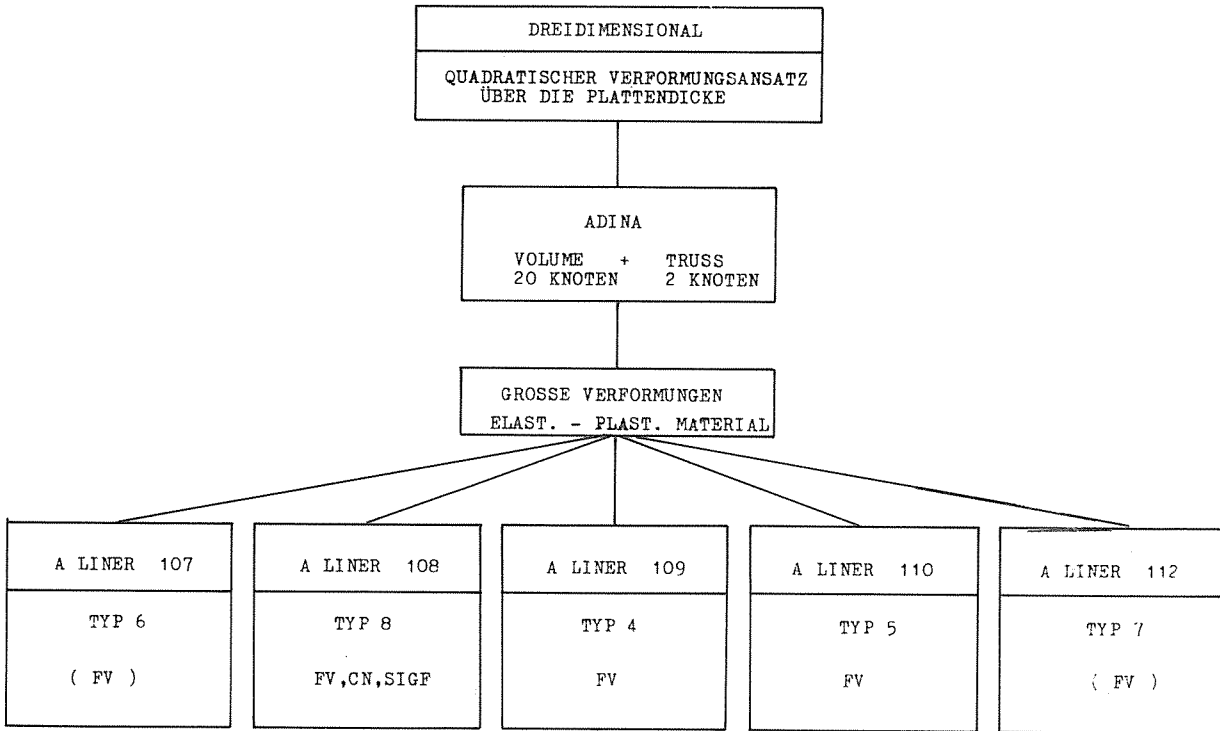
DREIDIMENSIONAL

QUADRATISCHER VERFORMUNGSANSATZ ÜBER DIE PLATTENDICKE

ADINA

VOLUME + TRUSS
20 KNOTEN 2 KNOTEN

GROSSE VERFORMUNGEN
ELAST. - PLAST. MATERIAL

A LINER 107

TYP 6

( FV )

A LINER 108

TYP 8

FV,CN,SIGF

A LINER 109

TYP 4

FV

A LINER 110

TYP 5

FV

A LINER 112

TYP 7

( FV )